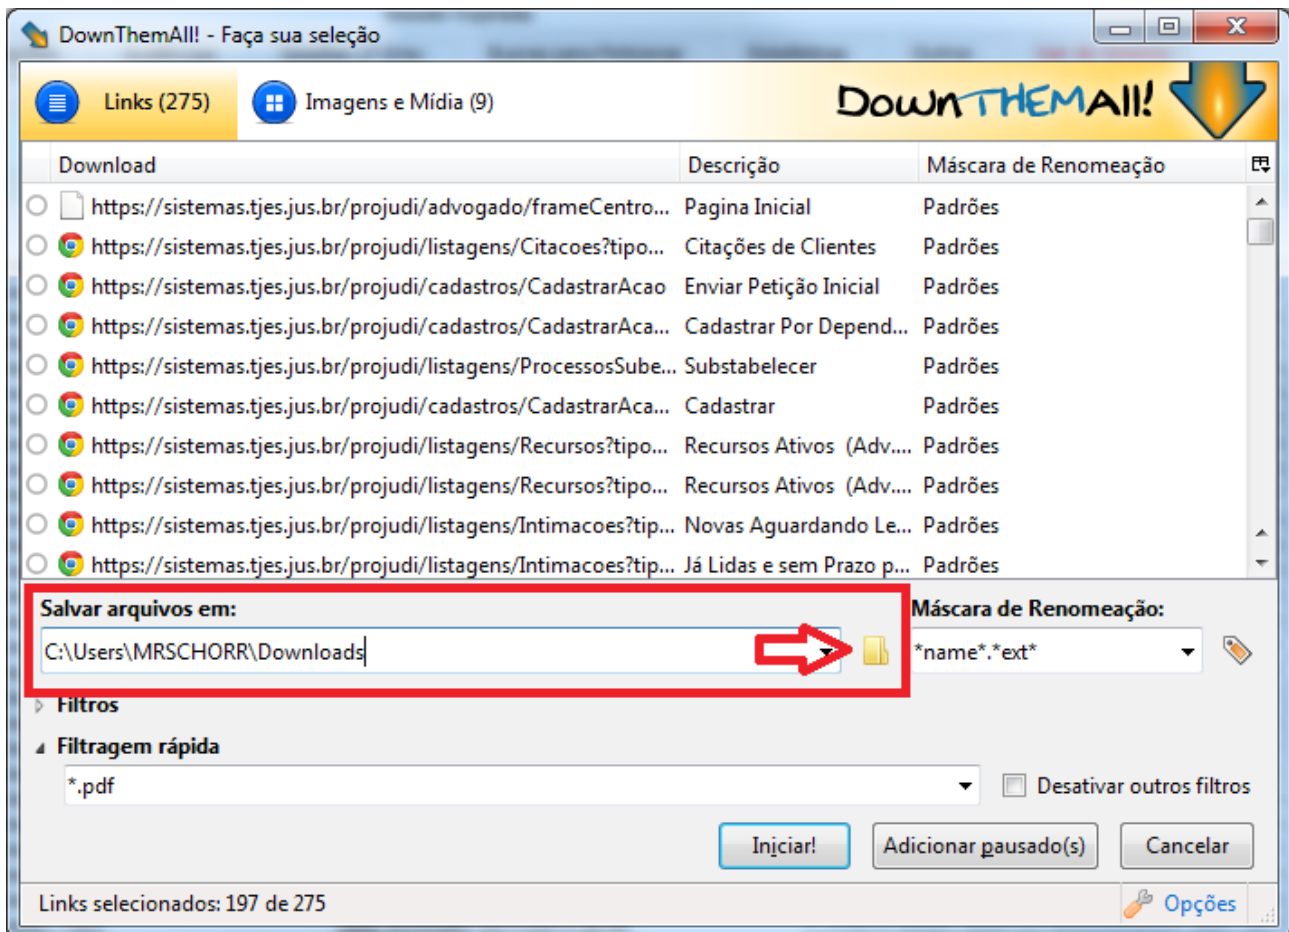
DownThemAll! - Faça sua seleção

Links (275)

Imagens e Mídia (9)

DownTHEMAll!

| Download | Descrição | Máscara de Renomeação |
|---|---|---|
| https://sistemas.tjes.jus.br/projudi/advogado/frameCentro... | Pagina Inicial | Padrões |
| https://sistemas.tjes.jus.br/projudi/listagens/Citacoes?tipo... | Citações de Clientes | Padrões |
| https://sistemas.tjes.jus.br/projudi/cadastros/CadastrarAcao | Enviar Petição Inicial | Padrões |
| https://sistemas.tjes.jus.br/projudi/cadastros/CadastrarAca... | Cadastrar Por Depend... | Padrões |
| https://sistemas.tjes.jus.br/projudi/listagens/ProcessosSube... | Substabelecer | Padrões |
| https://sistemas.tjes.jus.br/projudi/cadastros/CadastrarAca... | Cadastrar | Padrões |
| https://sistemas.tjes.jus.br/projudi/listagens/Recursos?tipo... | Recursos Ativos (Adv.... | Padrões |
| https://sistemas.tjes.jus.br/projudi/listagens/Recursos?tipo... | Recursos Ativos (Adv.... | Padrões |
| https://sistemas.tjes.jus.br/projudi/listagens/Intimacoes?tip... | Novas Aguardando Le... | Padrões |
| https://sistemas.tjes.jus.br/projudi/listagens/Intimacoes?tip... | Já Lidas e sem Prazo p... | Padrões |

Salvar arquivos em:
C:\Users\MRSCHORR\Downloads

Máscara de Renomeação:
*name*.*ext*

Filtros

Filtragem rápida
*.pdf

Desativar outros filtros

Iniciar! Adicionar pausado(s) Cancelar

Links selecionados: 197 de 275

Opções